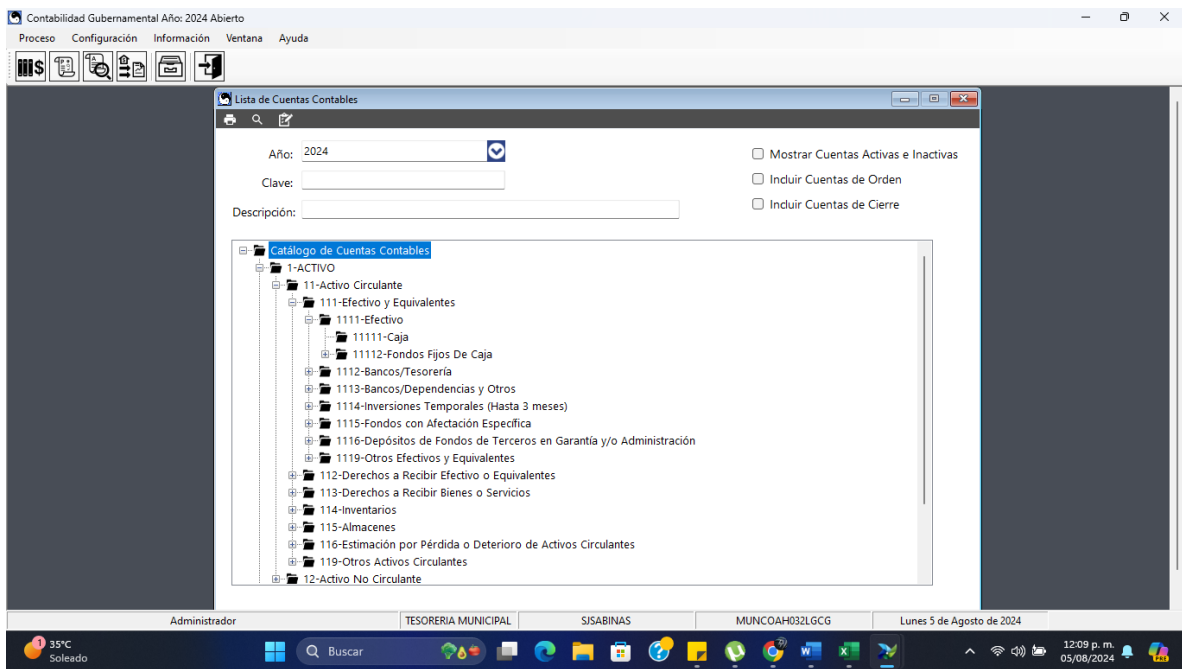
Contabilidad Gubernamental Año: 2024 Abierto

Proceso Configuración Información Ventana Ayuda

Lista de Cuentas Contables

Año: 2024

Clave:

Descripción:

Mostrar Cuentas Activas e Inactivas

Incluir Cuentas de Orden

Incluir Cuentas de Cierre

Catálogo de Cuentas Contables
1-ACTIVO
11-Activo Circulante
111-Efectivo y Equivalentes
1111-Efectivo
11111-Caja
11112-Fondos Fijos De Caja
1112-Bancos/Tesorería
1113-Bancos/Dependencias y Otros
1114-Inversiones Temporales (Hasta 3 meses)
1115-Fondos con Afectación Específica
1116-Depósitos de Fondos de Terceros en Garantía y/o Administración
1119-Otros Efectivos y Equivalentes
112-Derechos a Recibir Efectivo o Equivalentes
113-Derechos a Recibir Bienes o Servicios
114-Inventarios
115-Almacenes
116-Estimación por Pérdida o Deterioro de Activos Circulantes
119-Otros Activos Circulantes
12-Activo No Circulante

Administrador | TESORERIA MUNICIPAL | SJSABINAS | MUNCOAH032LGCG | Lunes 5 de Agosto de 2024

35°C
Soleado
Buscar
12:09 p. m.
05/08/2024